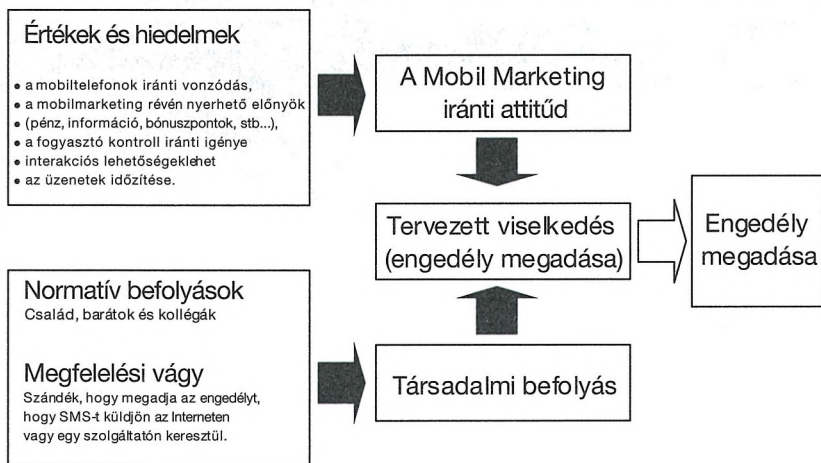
Értékek és hiedelmek

• a mobiltelefonok iránti vonzódás,
• a mobilmarketing révén nyerhető előnyök
• (pénz, információ, bónuszpontok, stb...),
• a fogyasztó kontroll iránti igénye
• interakciós lehetőségeklehet
• az üzenetek időzítése.

A Mobil Marketing iránti attitűd

Tervezett viselkedés (engedély megadása)

Engedély megadása

Normatív befolyások
Család, barátok és kollégák

Megfelelési vágy
Szándék, hogy megadja az engedélyt, hogy SMS-t küldjön az Interneten vagy egy szolgáltatón keresztül.

Társadalmi befolyás